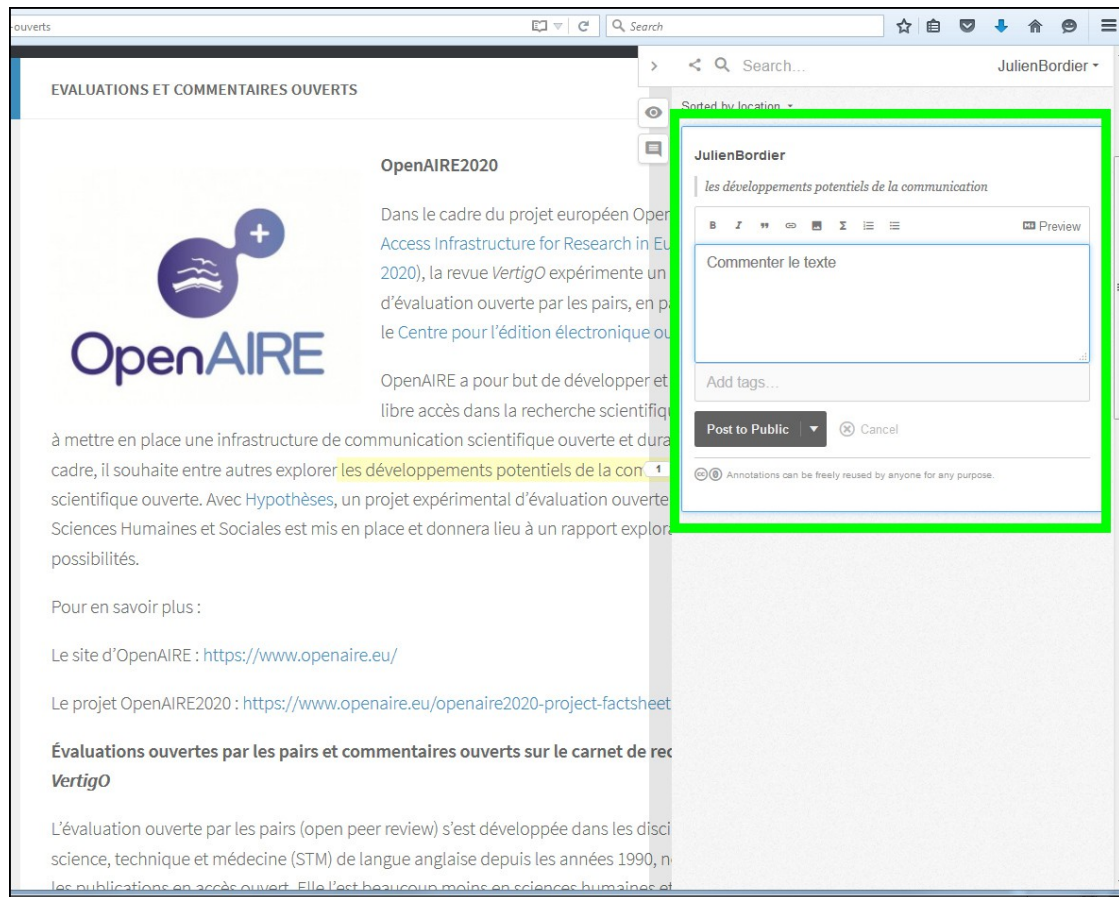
ouverts

Search

EVALUATIONS ET COMMENTAIRES OUVERTS

OpenAIRE2020

OpenAIRE

Dans le cadre du projet européen Oper Access Infrastructure for Research in Eu 2020), la revue VertigO expérimente un d'évaluation ouverte par les pairs, en pa le Centre pour l'édition électronique ou

OpenAIRE a pour but de développer et libre accès dans la recherche scientifiq à mettre en place une infrastructure de communication scientifique ouverte et dura cadre, il souhaite entre autres explorer les développements potentiels de la con 1 scientifique ouverte. Avec Hypothèses, un projet expérimental d'évaluation ouverte Sciences Humaines et Sociales est mis en place et donnera lieu à un rapport explora possibilités.

Pour en savoir plus :

Le site d'OpenAIRE : https://www.openaire.eu/

Le projet OpenAIRE2020 : https://www.openaire.eu/openaire2020-project-factsheet

Évaluations ouvertes par les pairs et commentaires ouverts sur le carnet de rec VertigO

L'évaluation ouverte par les pairs (open peer review) s'est développée dans les disci science, technique et médecine (STM) de langue anglaise depuis les années 1990, n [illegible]

Search...

JulienBordier

Sorted by location

JulienBordier

les développements potentiels de la communication

B I 99 Σ Preview

Commenter le texte

Add tags...

Post to Public

Cancel

Annotations can be freely reused by anyone for any purpose.